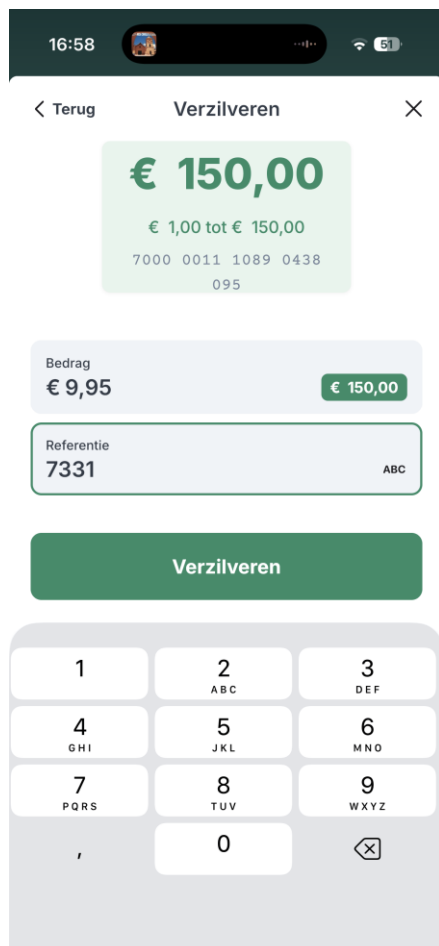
16:58

51

< Terug

Verzilveren

€ 150,00

€ 1,00 tot € 150,00

7000 0011 1089 0438 095

Bedrag

€ 9,95

€ 150,00

Referentie

7331

ABC

Verzilveren

1

2 ABC

3 DEF

4 GHI

5 JKL

6 MNO

7 PQRS

8 TUV

9 WXYZ

,

0